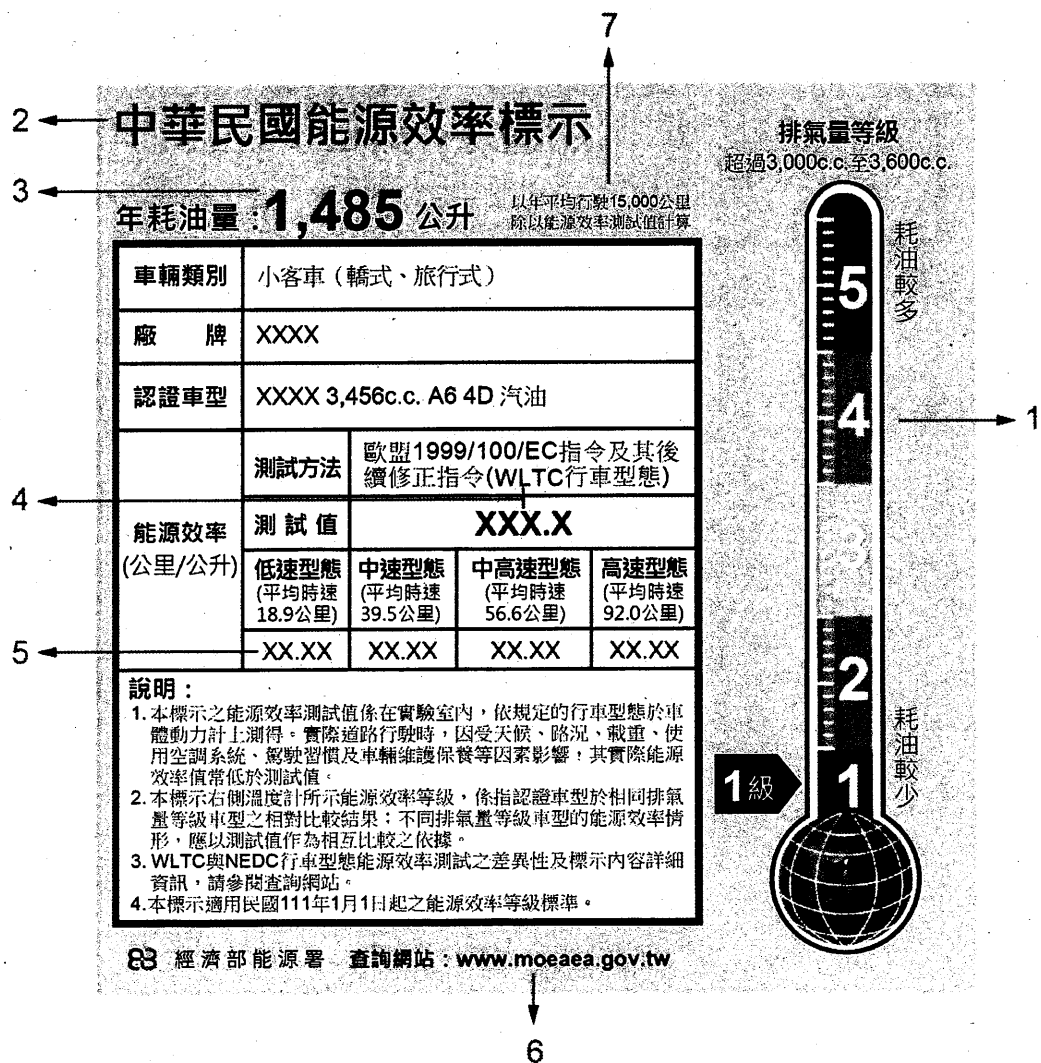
7

2 中華民國能源效率標示

排氣量等級
超過3,000c.c.至3,600c.c.

3 年耗油量：1,485 公升

以年平均行駛15,000公里除以能源效率測試值計算

| 車輛類別 | 小客車（轎式、旅行式） | | | |
|---|---|---|---|---|
| 廠　牌 | XXXX | | | |
| 認證車型 | XXXX 3,456c.c. A6 4D 汽油 | | | |
| 能源效率 (公里/公升) | 測試方法 | 歐盟1999/100/EC指令及其後續修正指令(WLTC行車型態) | | |
| | 測試值 | XXX.X | | |
| | 低速型態 (平均時速 18.9公里) | 中速型態 (平均時速 39.5公里) | 中高速型態 (平均時速 56.6公里) | 高速型態 (平均時速 92.0公里) |
| | XX.XX | XX.XX | XX.XX | XX.XX |

4

5

耗油較多

5

4

1

3

2

耗油較少

1級

1

說明：
1.本標示之能源效率測試值係在實驗室內，依規定的行車型態於車體動力計上測得。實際道路行駛時，因受天候、路況、載重、使用空調系統、駕駛習慣及車輛維護保養等因素影響，其實際能源效率值常低於測試值。
2.本標示右側溫度計所示能源效率等級，係指認證車型於相同排氣量等級車型之相對比較結果；不同排氣量等級車型的能源效率情形，應以測試值作為相互比較之依據。
3. WLTC與NEDC行車型態能源效率測試之差異性及標示內容詳細資訊，請參閱查詢網站。
4.本標示適用民國111年1月1日起之能源效率等級標準。

經濟部能源署　查詢網站：www.moeaea.gov.tw

6